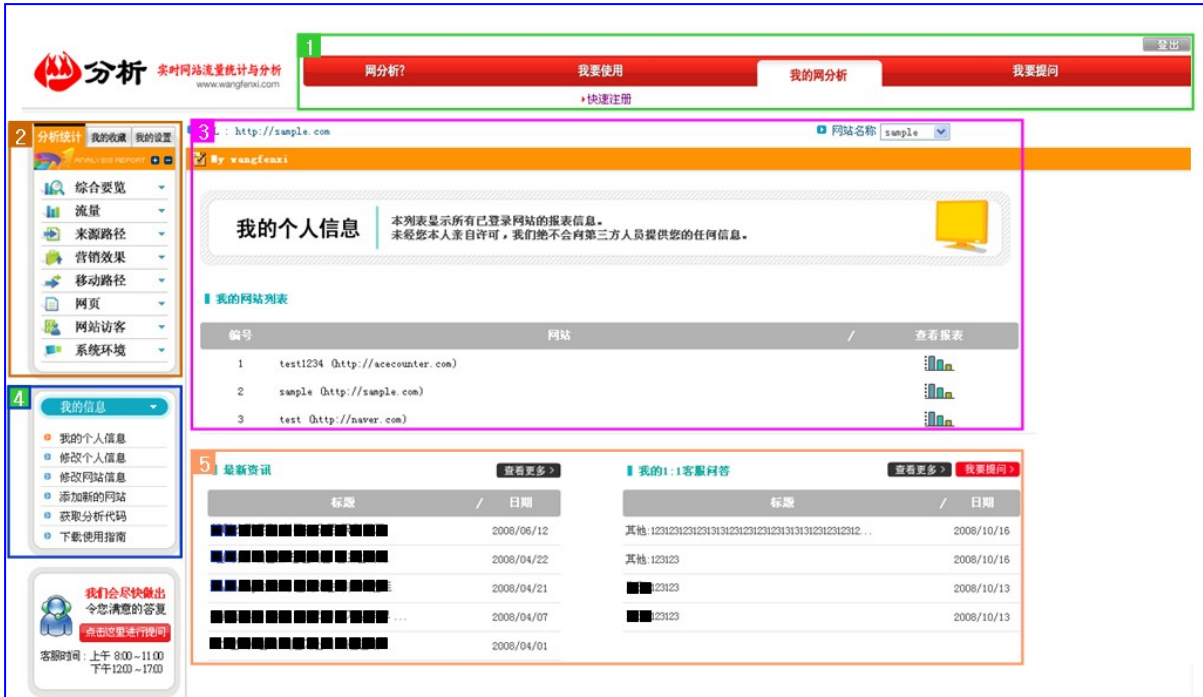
分析 实时网站流量统计与分析 www.wangfenxi.com

1
登出
网分析? 我要使用 我的网分析 我要提问
▸快速注册

2
分析统计 我的收藏 我的设置
ANALYSIS REPORT
综合要览
流量
来源路径
营销效果
移动路径
网页
网站访客
系统环境

3
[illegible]L : http://sample.com
网站名称 sample
My wangfenxi

我的个人信息
本列表显示所有已登录网站的报表信息。
未经您本人亲自许可，我们绝不会向第三方人员提供您的任何信息。

我的网站列表

| 编号 | 网站 | / | 查看报表 |
|---|---|---|---|
| 1 | test1234 (http://acecounter.com) | | |
| 2 | sample (http://sample.com) | | |
| 3 | test (http://naver.com) | | |

4
我的信息
我的个人信息
修改个人信息
修改网站信息
添加新的网站
获取分析代码
下载使用指南

我们会尽快做出
令您满意的答复
点击这里进行提问
客服时间：上午 8:00～11:00
下午 12:00～17:00

5
最新资讯
查看更多 >

| 标题 | / | 日期 |
|---|---|---|
| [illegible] | | 2008/06/12 |
| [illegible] | | 2008/04/22 |
| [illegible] | | 2008/04/21 |
| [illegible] ... | | 2008/04/07 |
| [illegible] | | 2008/04/01 |

我的1:1客服问答
查看更多 > 我要提问 >

| 标题 | / | 日期 |
|---|---|---|
| 其他:1231231231231313123123123123131313123123123​12... | | 2008/10/16 |
| 其他:123123 | | 2008/10/16 |
| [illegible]123123 | | 2008/10/13 |
| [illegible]123123 | | 2008/10/13 |